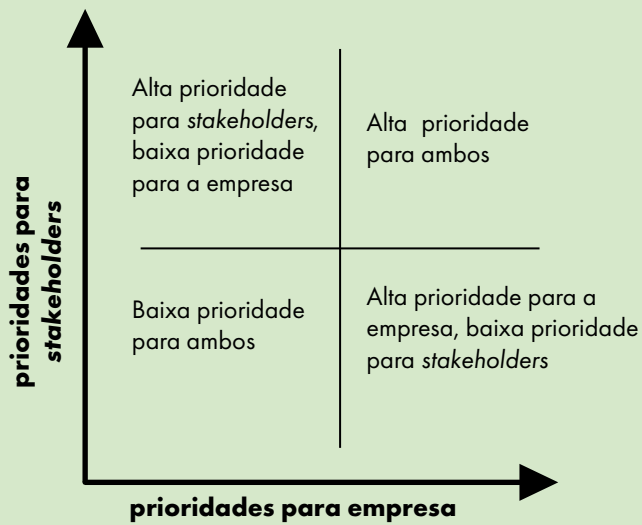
Alta prioridade para stakeholders, baixa prioridade para a empresa

Alta prioridade para ambos

Baixa prioridade para ambos

Alta prioridade para a empresa, baixa prioridade para stakeholders

prioridades para stakeholders

prioridades para empresa